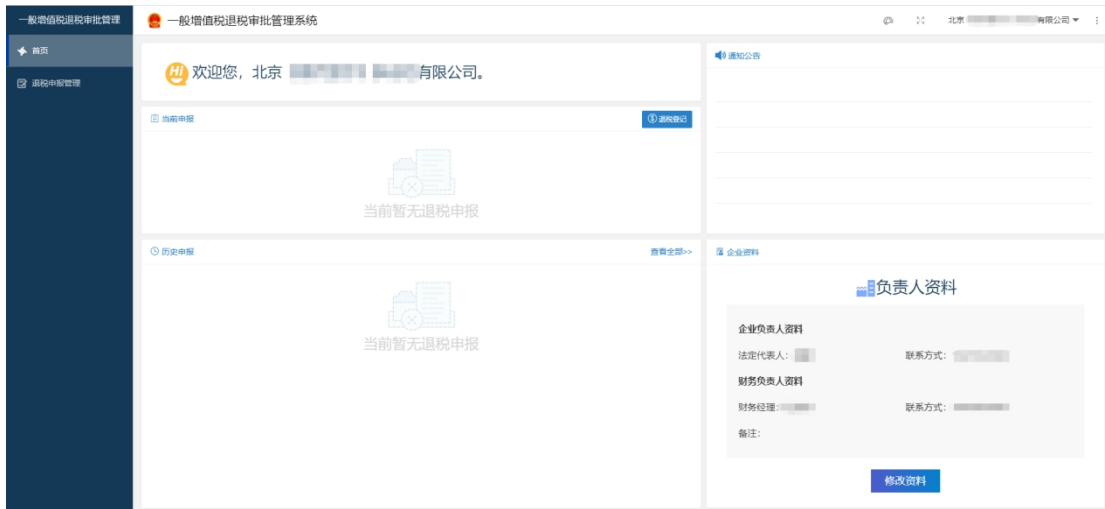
一般增值税退税审批管理

首页

退税申报管理

一般增值税退税审批管理系统

北京 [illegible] 有限公司

Hi 欢迎您，北京 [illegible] 有限公司。

当前申报

退税登记

当前暂无退税申报

通知公告

历史申报

查看全部>>

当前暂无退税申报

企业资料

负责人资料

企业负责人资料

法定代表人：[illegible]

联系方式：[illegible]

财务负责人资料

财务经理：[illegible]

联系方式：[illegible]

备注：

修改资料